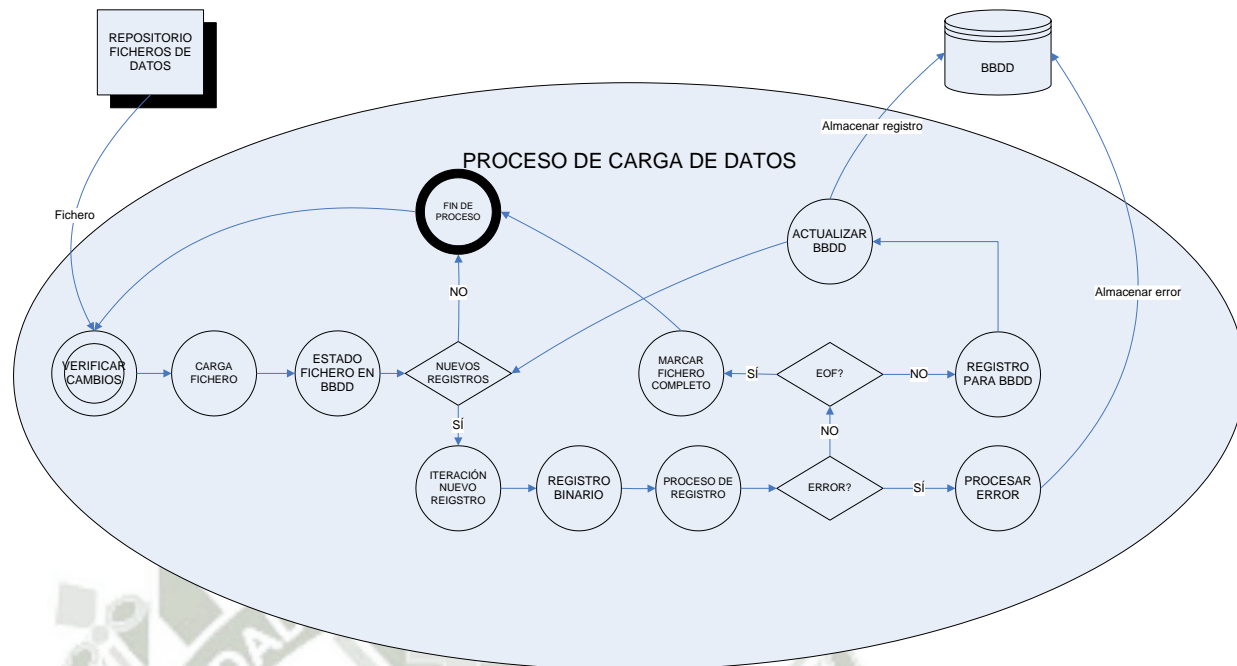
REPOSITORIO FICHEROS DE DATOS

BBDD

Almacenar registro

PROCESO DE CARGA DE DATOS

Fichero

FIN DE PROCESO

ACTUALIZAR BBDD

Almacenar error

NO

VERIFICAR CAMBIOS

CARGA FICHERO

ESTADO FICHERO EN BBDD

NUEVOS REGISTROS

MARCAR FICHERO COMPLETO

SÍ

EOF?

NO

REGISTRO PARA BBDD

SÍ

NO

ITERACIÓN NUEVO REIGSTRO

REGISTRO BINARIO

PROCESO DE REGISTRO

ERROR?

SÍ

PROCESAR ERROR